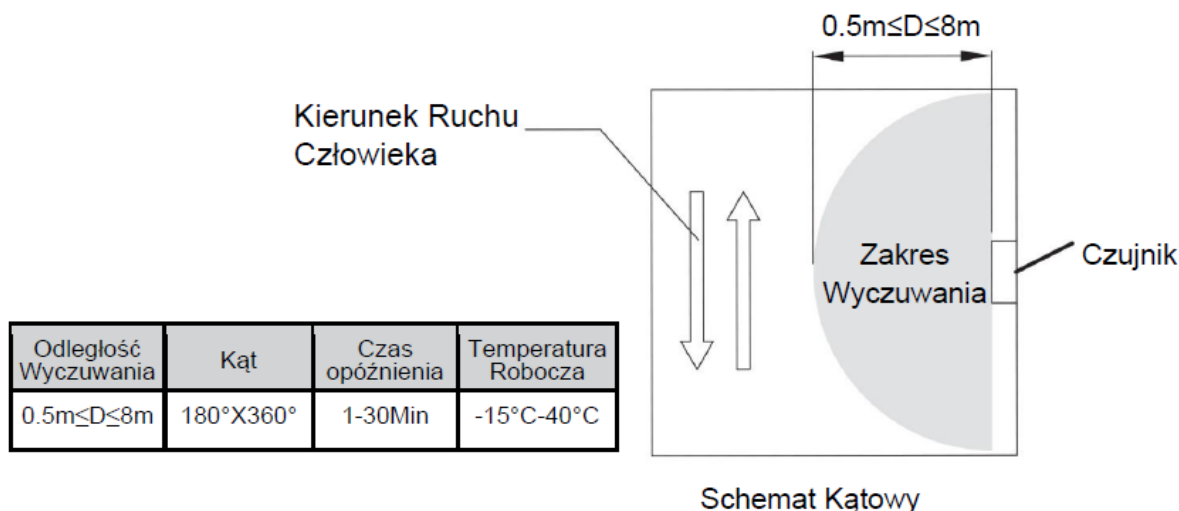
0.5m≤D≤8m

Kierunek Ruchu Człowieka

Zakres Wyczuwania

Czujnik

| Odległość Wyczuwania | Kąt | Czas opóźnienia | Temperatura Robocza |
|---|---|---|---|
| 0.5m≤D≤8m | 180°X360° | 1-30Min | -15°C-40°C |

Schemat Kątowy